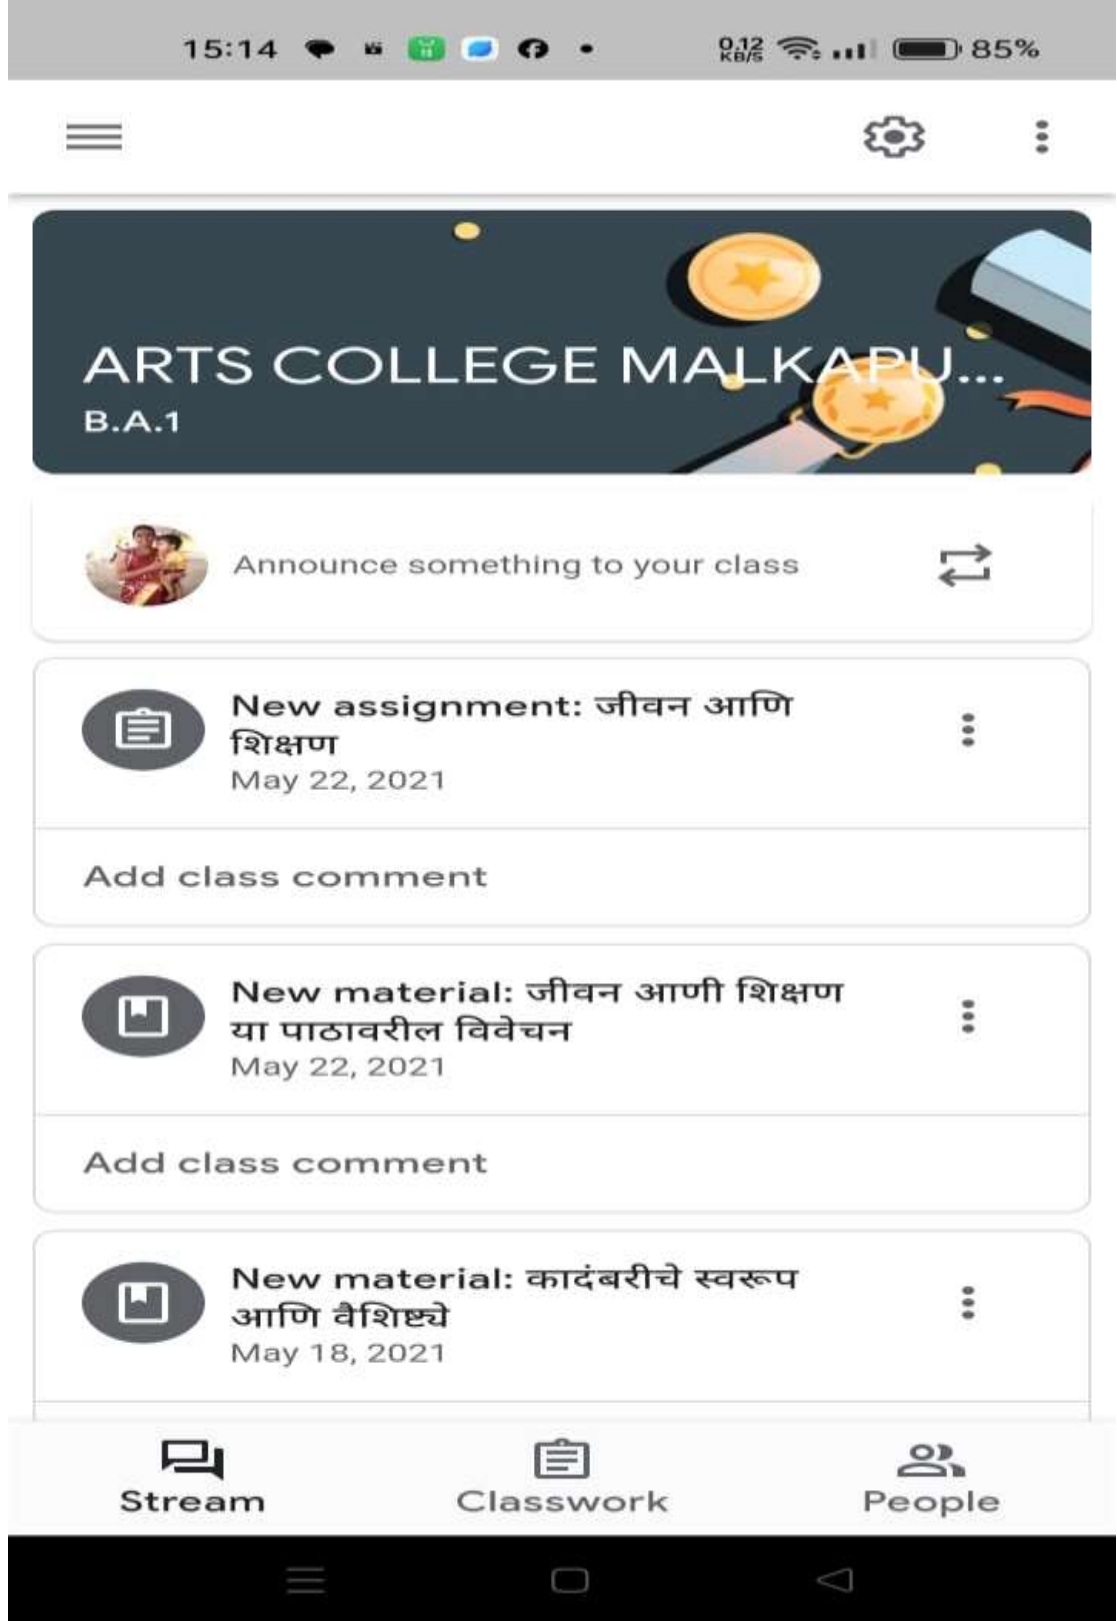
15:14 0.12 KB/S 85%

ARTS COLLEGE MALKAPU...
B.A.1

Announce something to your class

New assignment: जीवन आणि शिक्षण
May 22, 2021

Add class comment

New material: जीवन आणी शिक्षण या पाठावरील विवेचन
May 22, 2021

Add class comment

New material: कादंबरीचे स्वरूप आणि वैशिष्ट्ये
May 18, 2021

Stream
Classwork
People